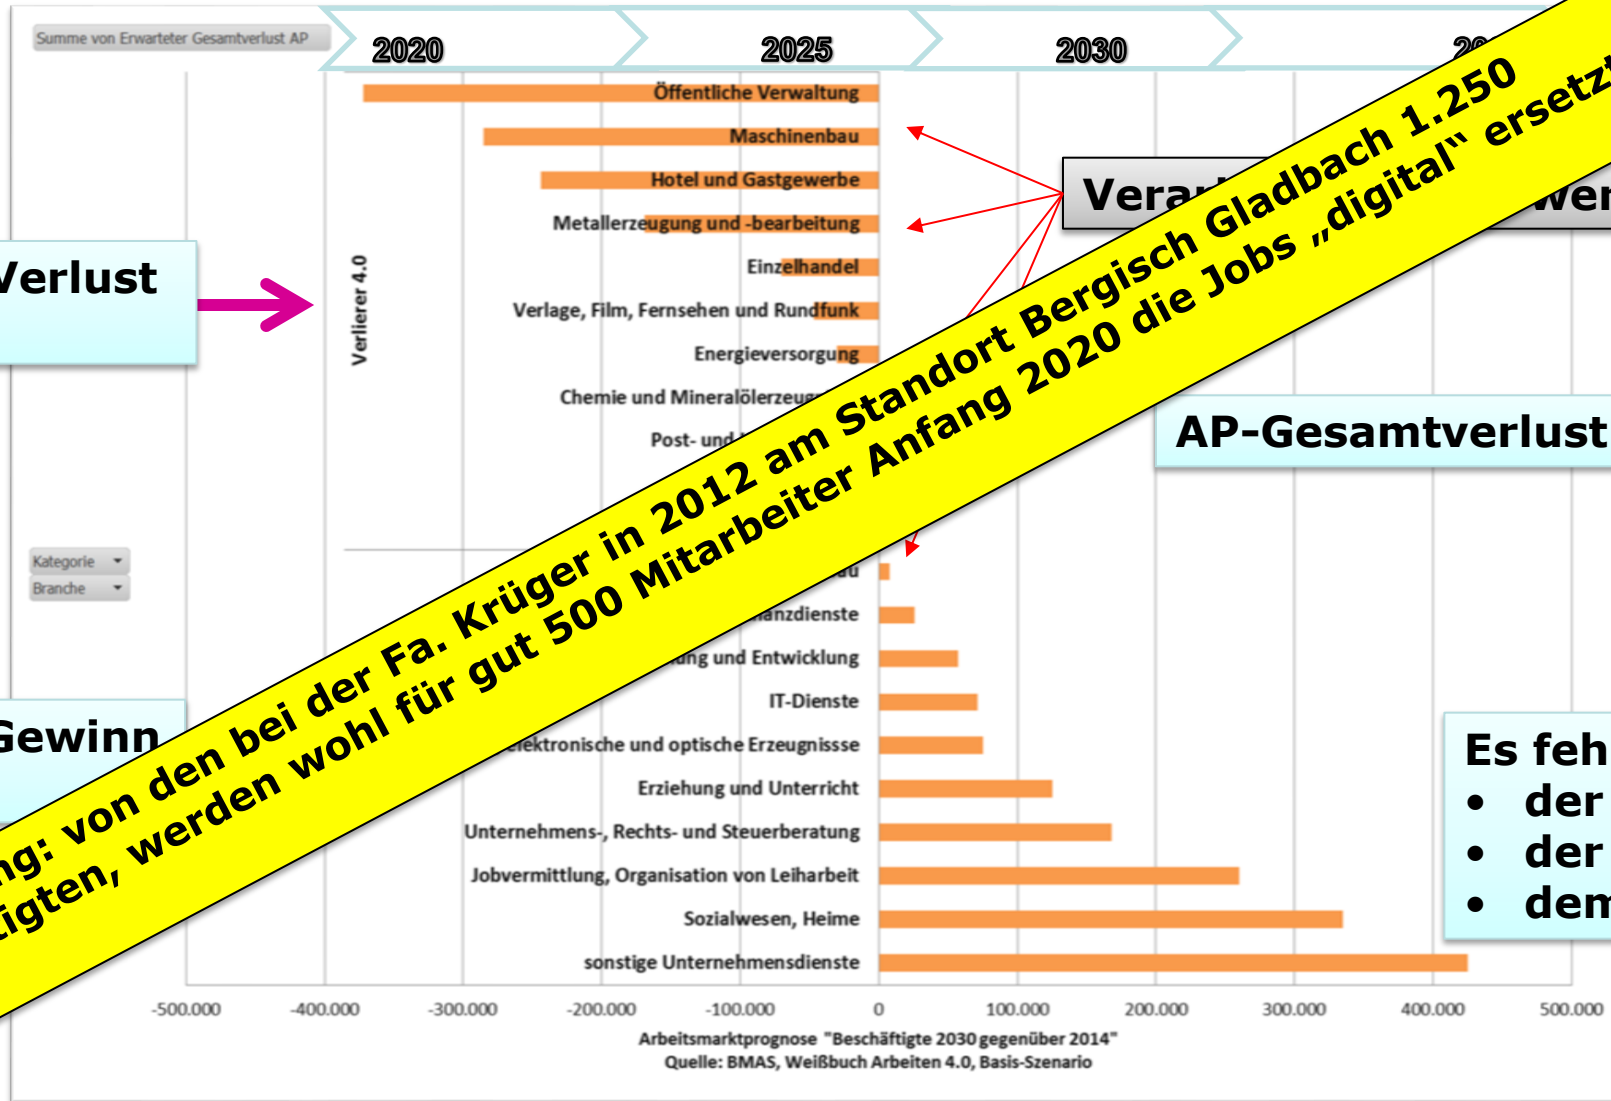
Summe von Erwarteter Gesamtverlust AP

2020

2025

2030

20

Öffentliche Verwaltung

Maschinenbau

Hotel und Gastgewerbe

Metallerzeugung und -bearbeitung

Einzelhandel

Verlage, Film, Fernsehen und Rundfunk

Energieversorgung

Chemie und Mineralölerzeug

Post- und

Verlierer 4.0

Verlust

Vera

wer

AP-Gesamtverlust

Kategorie

Branche

au

anzdienste

ung und Entwicklung

IT-Dienste

elektronische und optische Erzeugnissse

Erziehung und Unterricht

Unternehmens-, Rechts- und Steuerberatung

Jobvermittlung, Organisation von Leiharbeit

Sozialwesen, Heime

sonstige Unternehmensdienste

Gewinn

Es feh
• der
• der
• dem

ng: von den bei der Fa. Krüger in 2012 am Standort Bergisch Gladbach 1.250
igten, werden wohl für gut 500 Mitarbeiter Anfang 2020 die Jobs „digital" ersetzt

-500.000 -400.000 -300.000 -200.000 -100.000 0 100.000 200.000 300.000 400.000 500.000

Arbeitsmarktprognose "Beschäftigte 2030 gegenüber 2014"
Quelle: BMAS, Weißbuch Arbeiten 4.0, Basis-Szenario